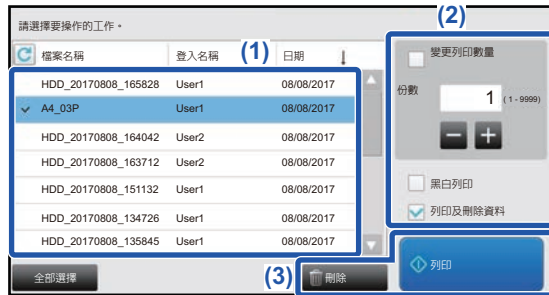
請選擇要操作的工作。

(1)

(2)

| 檔案名稱 | 登入名稱 | 日期 |
|---|---|---|
| HDD_20170808_165828 | User1 | 08/08/2017 |
| A4_03P | User1 | 08/08/2017 |
| HDD_20170808_164042 | User2 | 08/08/2017 |
| HDD_20170808_163712 | User2 | 08/08/2017 |
| HDD_20170808_151132 | User1 | 08/08/2017 |
| HDD_20170808_134726 | User1 | 08/08/2017 |
| HDD_20170808_135845 | User1 | 08/08/2017 |

變更列印數量

份數 1 (1 - 9999)

黑白列印

列印及刪除資料

全部選擇

(3)

刪除

列印